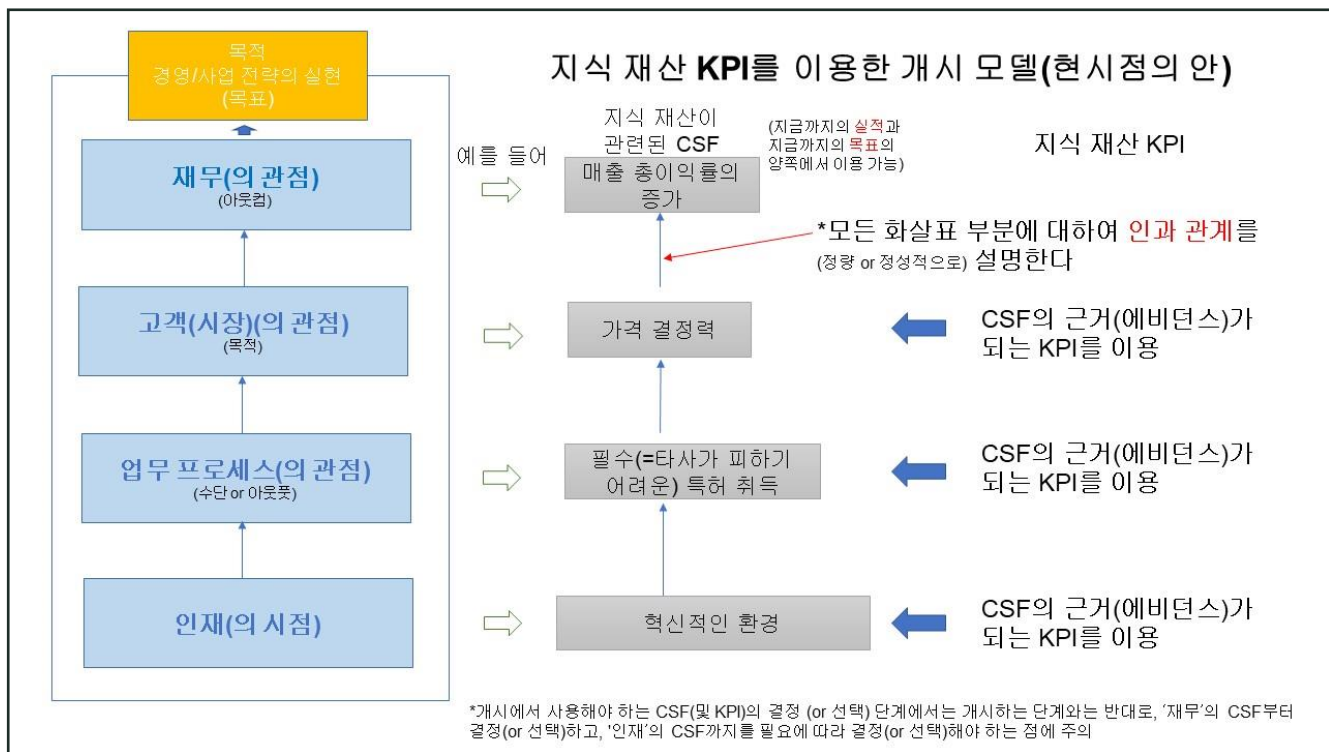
목적
경영/사업 전략의 실현
(목표)

지식 재산 KPI를 이용한 개시 모델(현시점의 안)

재무(의 관점)
(아웃컴)

고객(시장)(의 관점)
(목적)

업무 프로세스(의 관점)
(수단 or 아웃풋)

인재(의 시점)

예를 들어

지식 재산이 관련된 CSF

(지금까지의 실적과 지금까지의 목표의 양쪽에서 이용 가능)

지식 재산 KPI

매출 총이익률의 증가

*모든 화살표 부분에 대하여 인과 관계를 (정량 or 정성적으로) 설명한다

가격 결정력

CSF의 근거(에비던스)가 되는 KPI를 이용

필수(=타사가 피하기 어려운) 특허 취득

CSF의 근거(에비던스)가 되는 KPI를 이용

혁신적인 환경

CSF의 근거(에비던스)가 되는 KPI를 이용

*개시에서 사용해야 하는 CSF(및 KPI)의 결정 (or 선택) 단계에서는 개시하는 단계와는 반대로, '재무'의 CSF부터 결정(or 선택)하고, '인재'의 CSF까지를 필요에 따라 결정(or 선택)해야 하는 점에 주의